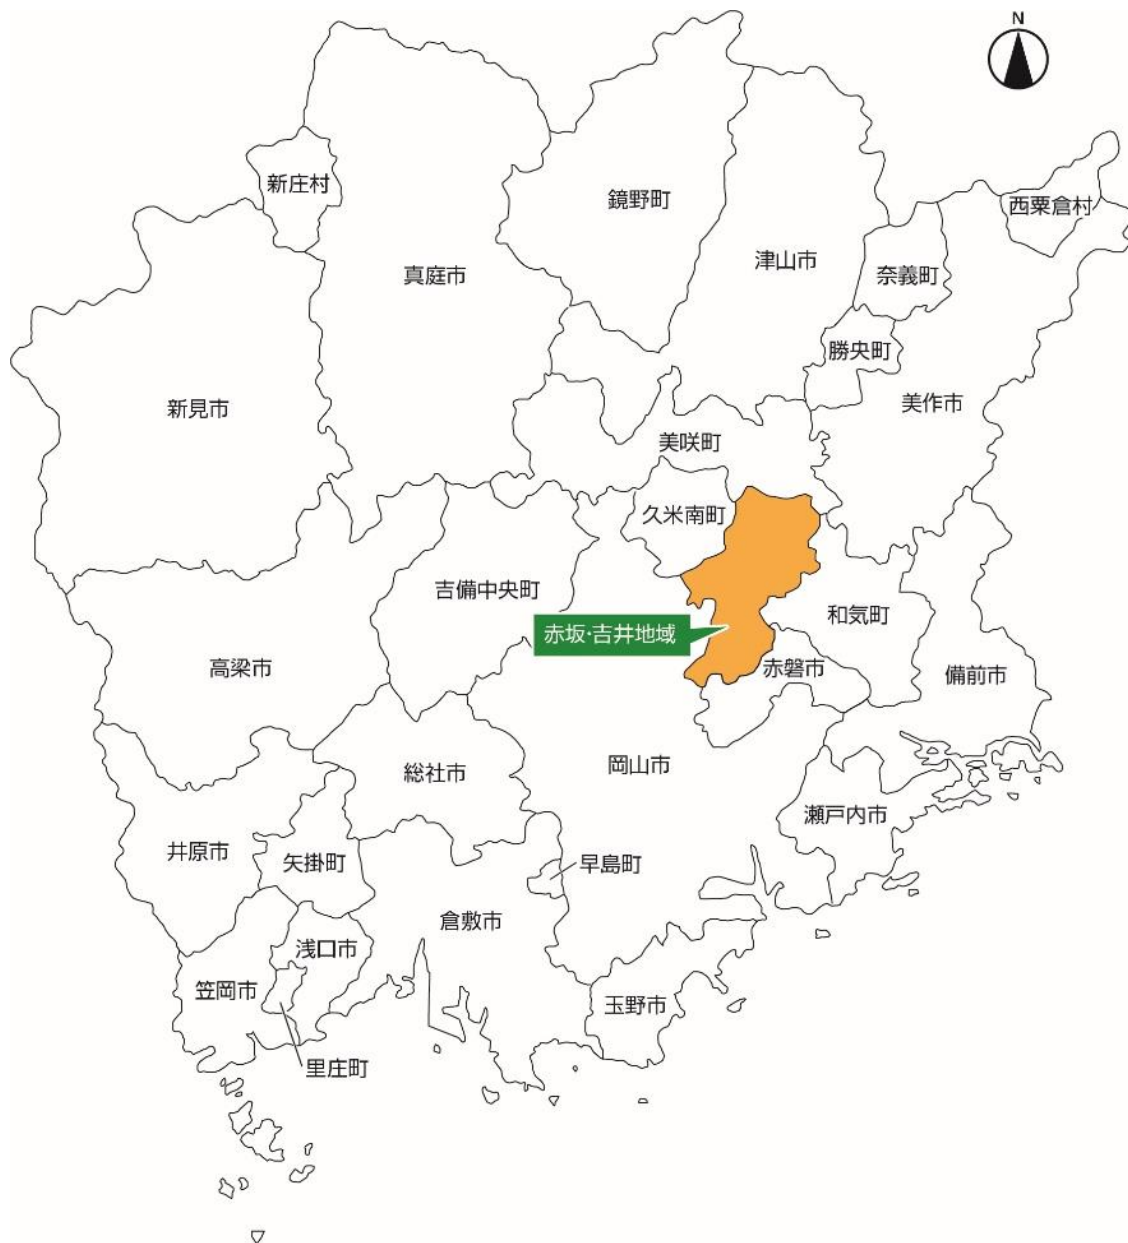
N

新庄村

鏡野町

西粟倉村

津山市

真庭市

奈義町

勝央町

新見市

美作市

美咲町

久米南町

吉備中央町

和気町

赤坂·吉井地域

高梁市

赤磐市

備前市

総社市

岡山市

瀬戸内市

井原市

矢掛町

早島町

倉敷市

浅口市

笠岡市

玉野市

里庄町